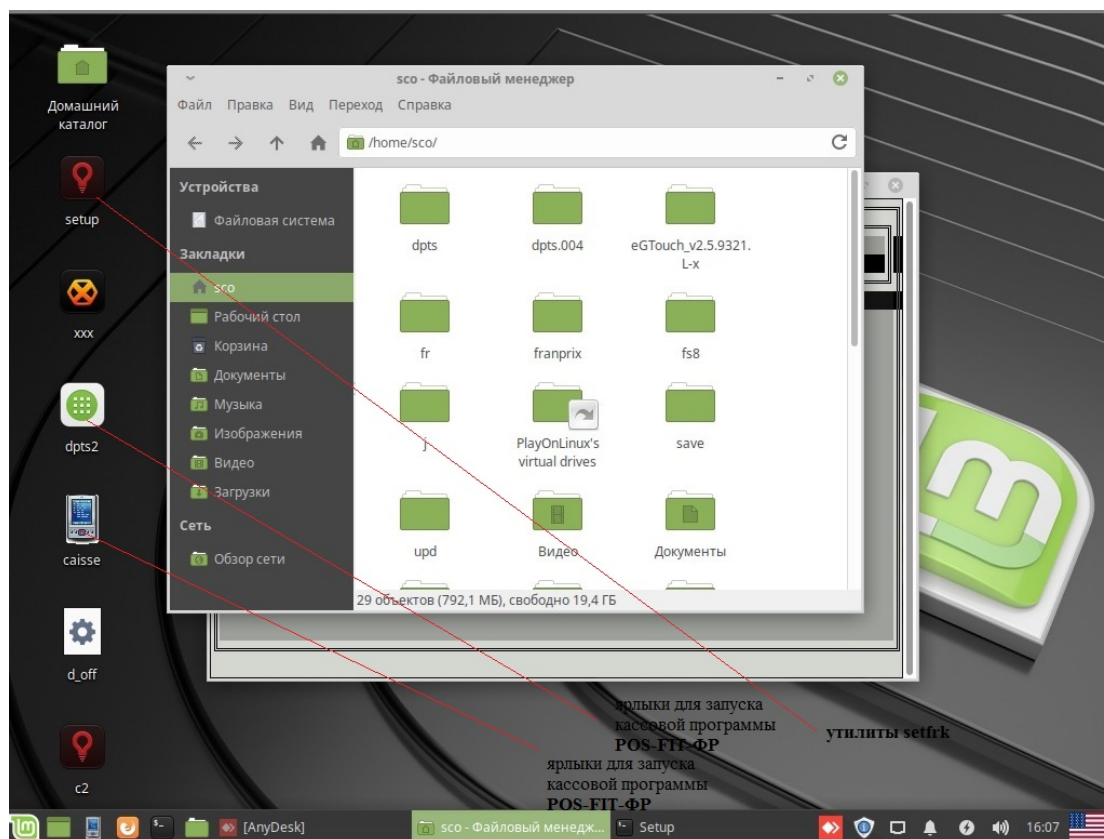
Домашний каталог

setup

xxx

dpts2

caisse

d_off

c2

sco - Файловый менеджер

Файл Правка Вид Переход Справка

/home/sco/

Устройства

Файловая система

Закладки

sco

Рабочий стол

Корзина

Документы

Музыка

Изображения

Видео

Загрузки

Сеть

Обзор сети

dpts

dpts.004

eGTouch_v2.5.9321.L-x

fr

franprix

fs8

j

PlayOnLinux's virtual drives

save

upd

Видео

Документы

29 объектов (792,1 МБ), свободно 19,4 ГБ

ярлыки для запуска кассовой программы POS-FIT-ФР

утилиты setfrk

ярлыки для запуска кассовой программы POS-FIT-ФР

[AnyDesk]

sco - Файловый менедж...

Setup

16:07